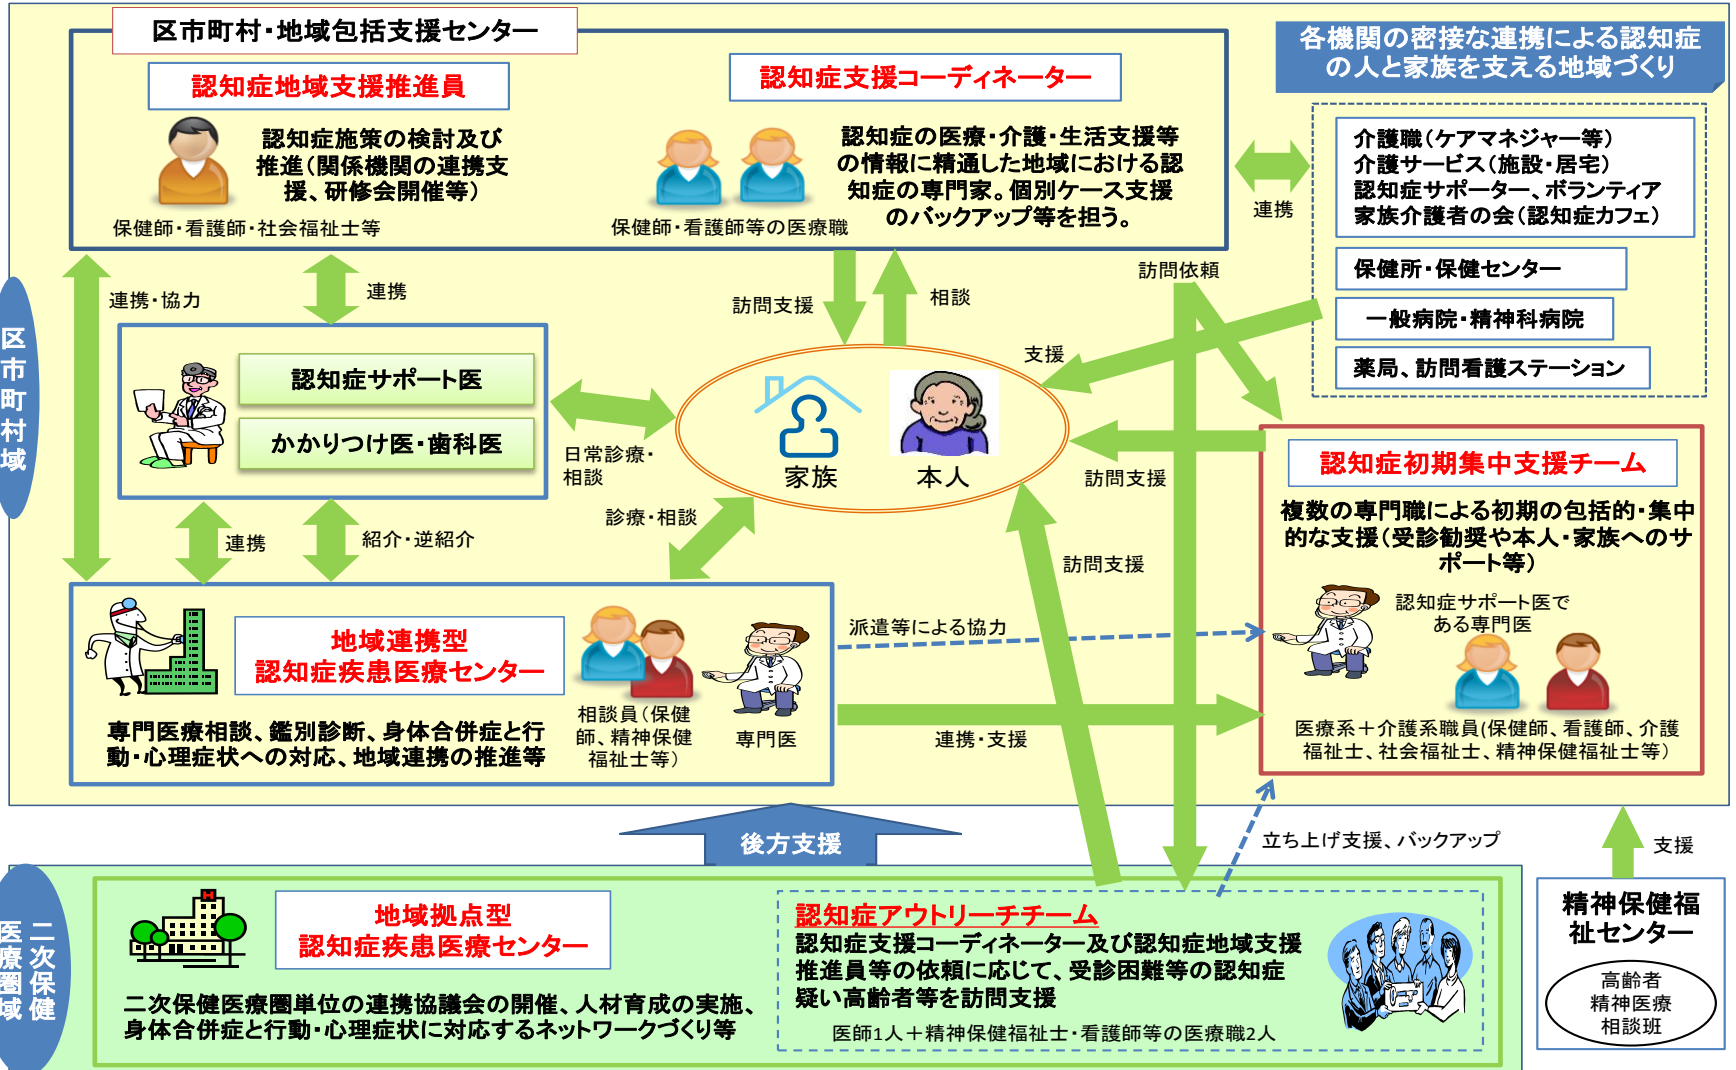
区市町村・地域包括支援センター

認知症地域支援推進員

認知症施策の検討及び推進（関係機関の連携支援、研修会開催等）

保健師・看護師・社会福祉士等

認知症支援コーディネーター

認知症の医療・介護・生活支援等の情報に精通した地域における認知症の専門家。個別ケース支援のバックアップ等を担う。

保健師・看護師等の医療職

各機関の密接な連携による認知症の人と家族を支える地域づくり

連携

介護職（ケアマネジャー等）
介護サービス（施設・居宅）
認知症サポーター、ボランティア
家族介護者の会（認知症カフェ）

保健所・保健センター

一般病院・精神科病院

薬局、訪問看護ステーション

区市町村域

連携・協力

連携

訪問支援

相談

訪問依頼

支援

認知症サポート医

かかりつけ医・歯科医

日常診療・相談

家族

本人

訪問支援

認知症初期集中支援チーム

複数の専門職による初期の包括的・集中的な支援（受診勧奨や本人・家族へのサポート等）

認知症サポート医である専門医

医療系＋介護系職員（保健師、看護師、介護福祉士、社会福祉士、精神保健福祉士等）

診療・相談

連携

紹介・逆紹介

訪問支援

地域連携型
認知症疾患医療センター

専門医療相談、鑑別診断、身体合併症と行動・心理症状への対応、地域連携の推進等

相談員（保健師、精神保健福祉士等）

専門医

派遣等による協力

連携・支援

後方支援

立ち上げ支援、バックアップ

支援

二次保健医療圏域

地域拠点型
認知症疾患医療センター

二次保健医療圏単位の連携協議会の開催、人材育成の実施、身体合併症と行動・心理症状に対応するネットワークづくり等

認知症アウトリーチチーム

認知症支援コーディネーター及び認知症地域支援推進員等の依頼に応じて、受診困難等の認知症疑い高齢者等を訪問支援

医師1人＋精神保健福祉士・看護師等の医療職2人

精神保健福祉センター

高齢者
精神医療
相談班